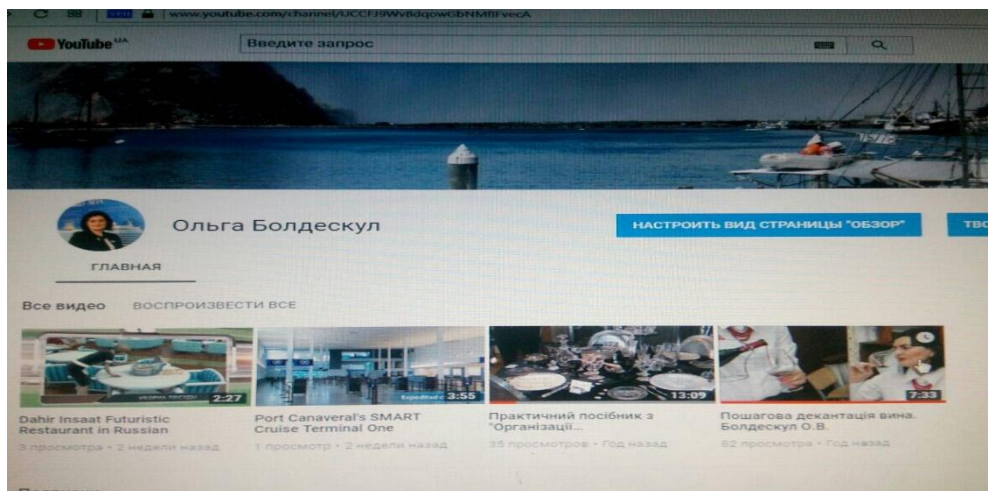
www.youtube.com/channel/UCCFJ9Wv8dqowCbNMflYvecA

YouTube UA

Введите запрос

Ольга Болдескул

НАСТРОИТЬ ВИД СТРАНИЦЫ "ОБЗОР"

ТВО

ГЛАВНАЯ

Все видео ВОСПРОИЗВЕСТИ ВСЕ

2:27
Dahir Insaat Futuristic Restaurant in Russian
3 просмотра • 2 недели назад

3:55
Port Canaveral's SMART Cruise Terminal One
1 просмотр • 2 недели назад

13:09
Практичний посібник з "Організації...
35 просмотров • Год назад

7:33
Пошагова декантація вина. Болдескул О.В.
82 просмотра • Год назад